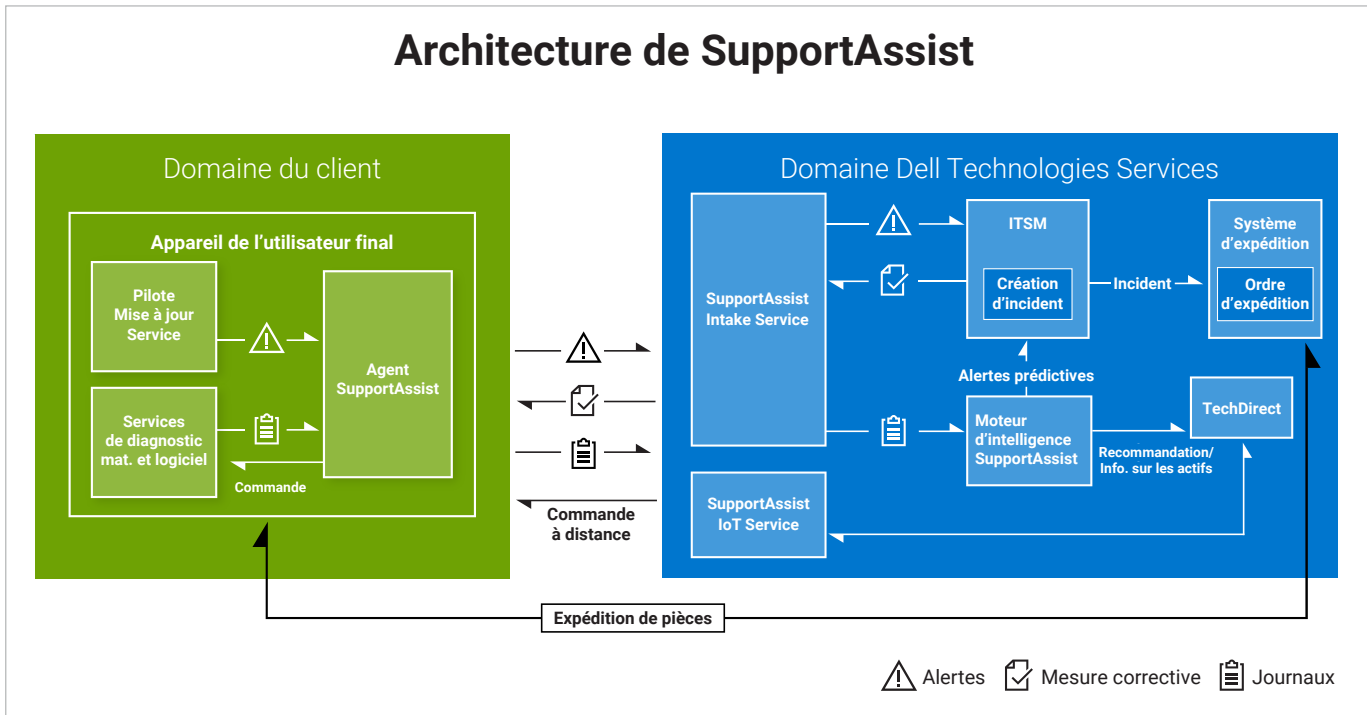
Architecture de SupportAssist

Domaine du client

Appareil de l'utilisateur final

Pilote
Mise à jour
Service

Services
de diagnostic
mat. et logiciel

Agent
SupportAssist

Commande

Commande
à distance

Domaine Dell Technologies Services

SupportAssist
Intake Service

ITSM

Création
d'incident

Incident

Système
d'expédition

Ordre
d'expédition

Alertes prédictives

TechDirect

Moteur
d'intelligence
SupportAssist

Recommandation/
Info. sur les actifs

SupportAssist
IoT Service

Expédition de pièces

Alertes
Mesure corrective
Journaux